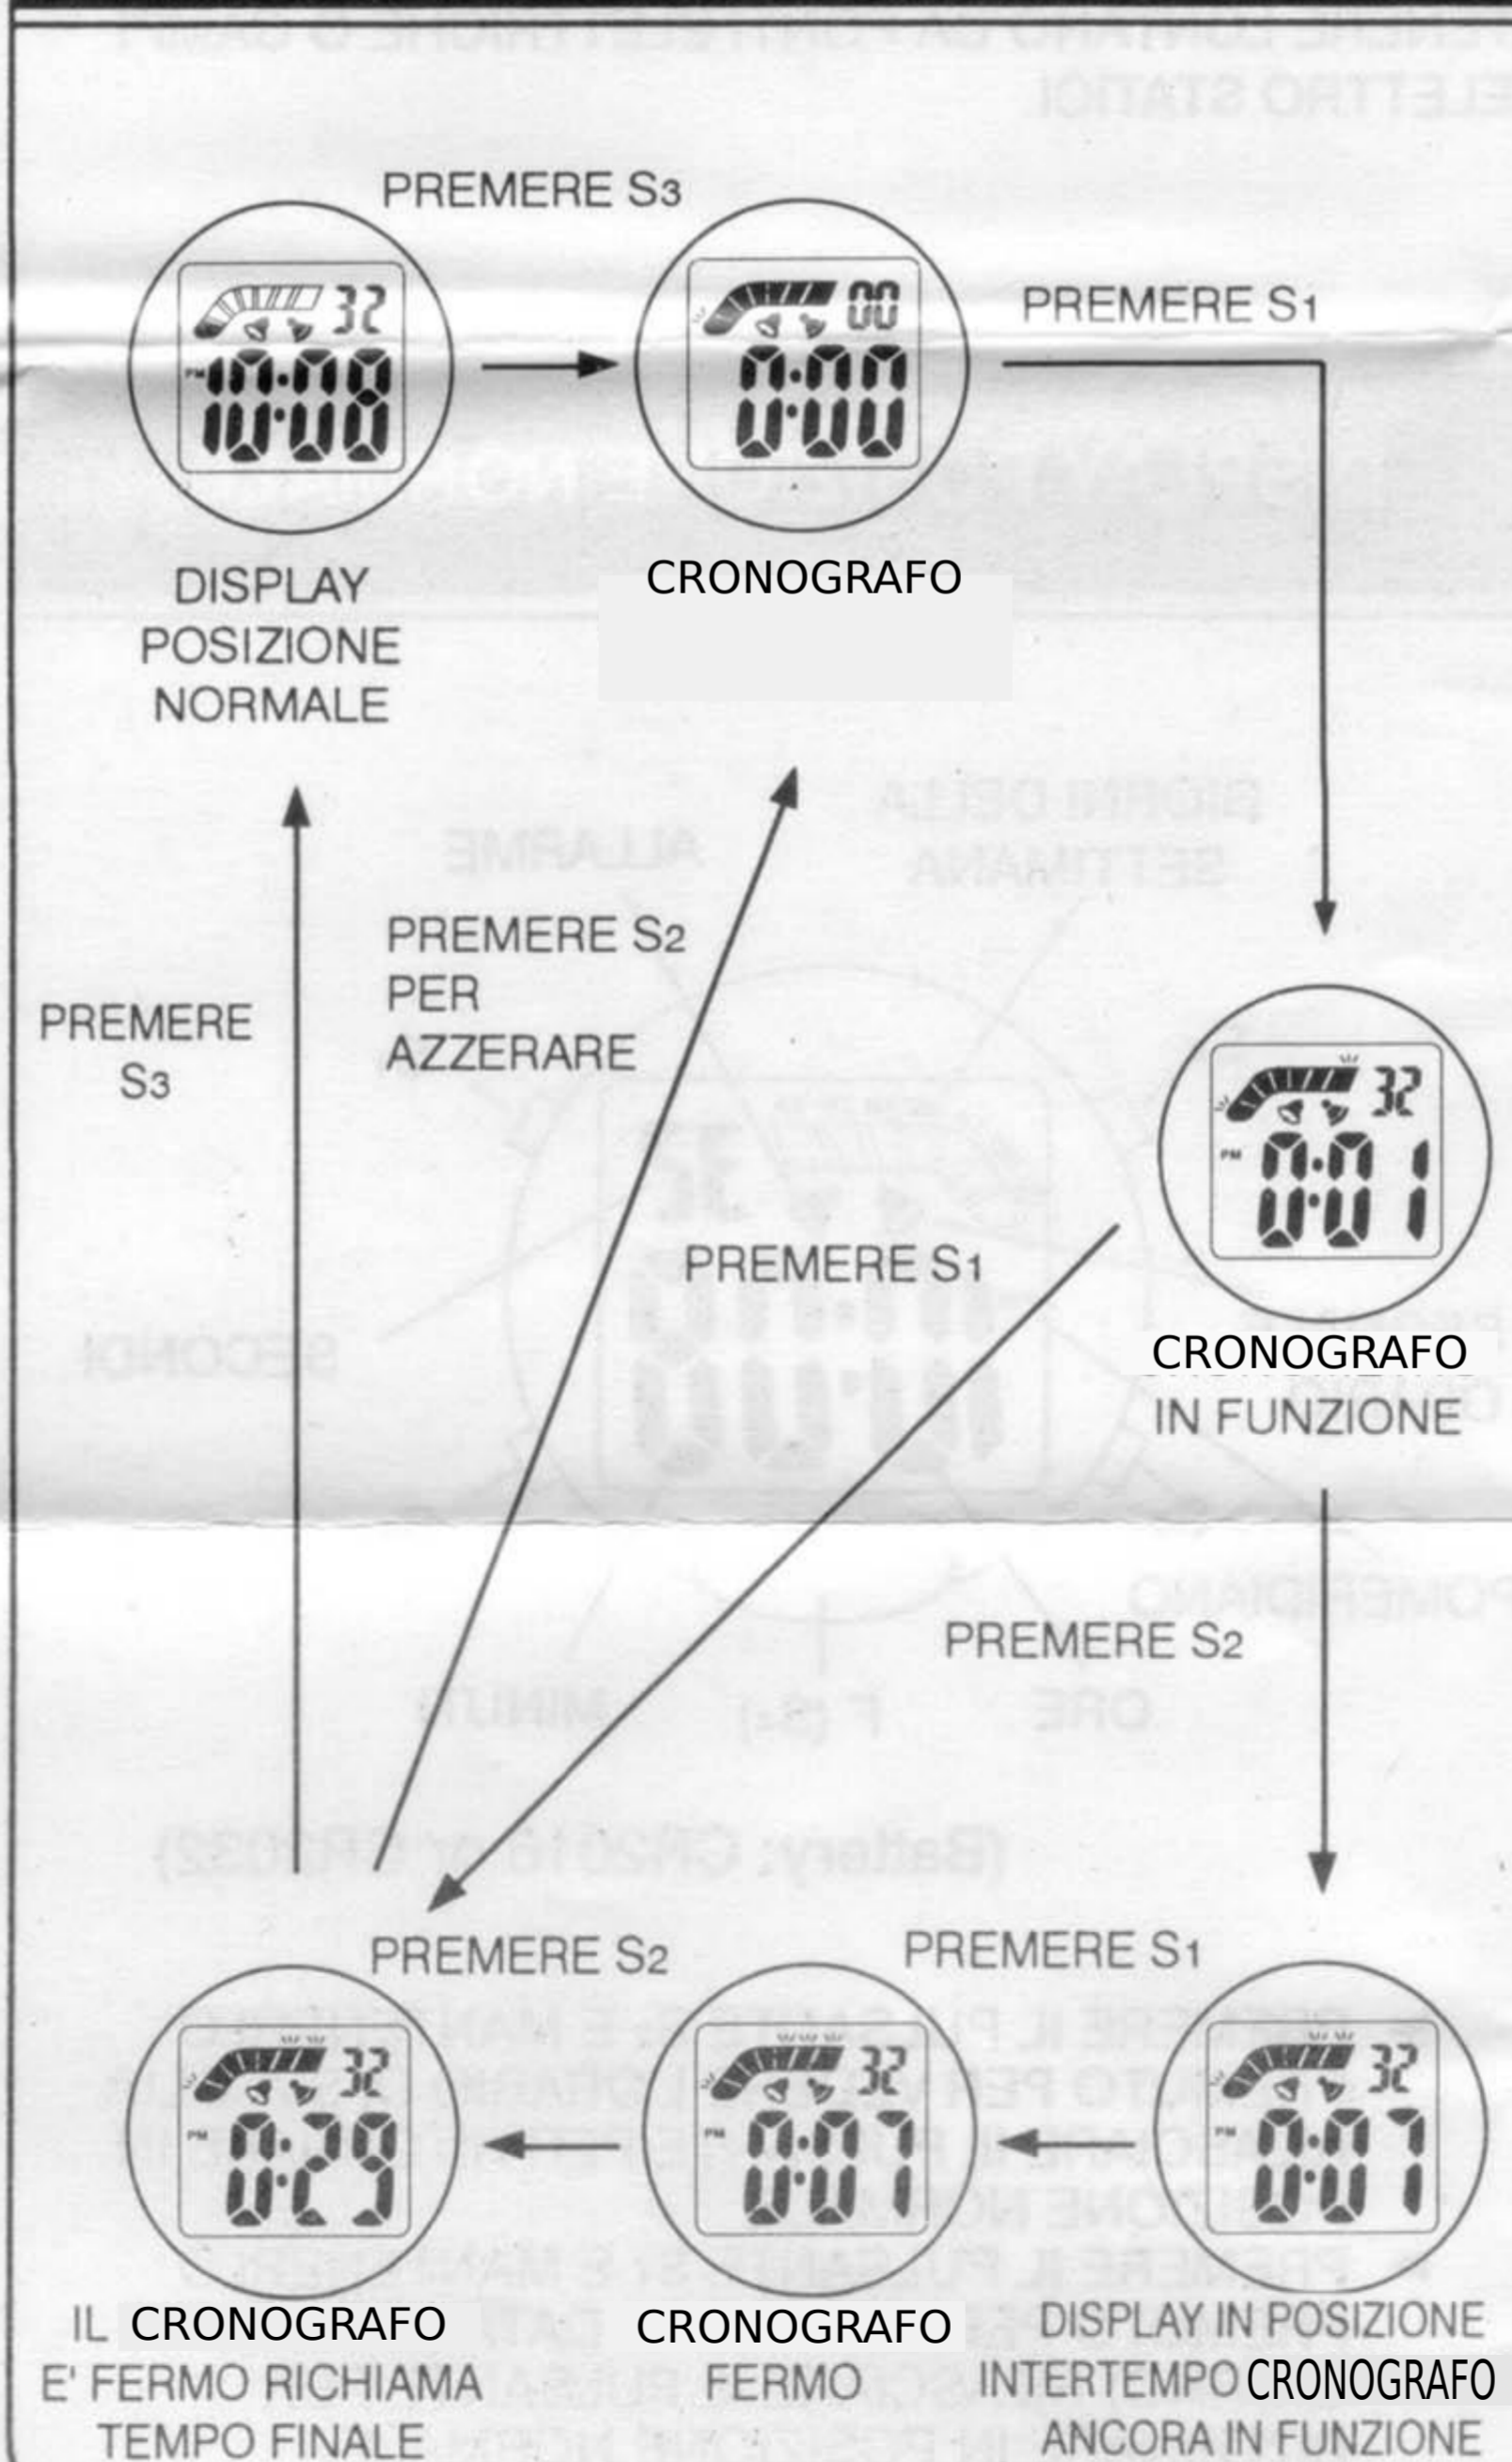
PREMERE S3

32
PM 10:08

00
0:00

PREMERE S1

DISPLAY POSIZIONE NORMALE

CRONOGRAFO

PREMERE S2 PER AZZERARE

PREMERE S3

32
PM 0:01

PREMERE S1

CRONOGRAFO IN FUNZIONE

PREMERE S2

PREMERE S2

PREMERE S1

32
PM 0:29

32
PM 0:07

32
PM 0:07

IL CRONOGRAFO E' FERMO RICHIAMA TEMPO FINALE

CRONOGRAFO FERMO

DISPLAY IN POSIZIONE INTERTEMPO CRONOGRAFO ANCORA IN FUNZIONE